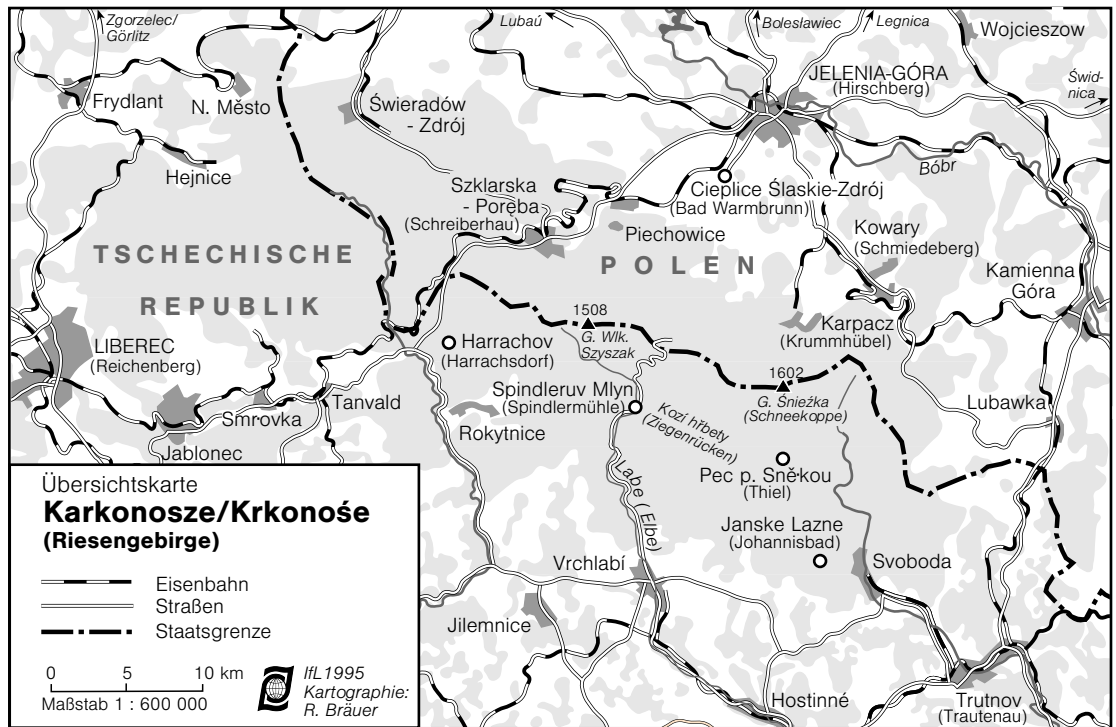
Zgorzelec/ Görlitz

Lubaú

Bolesławiec

Legnica

Wojcieszow

Frydlant

N. Město

Świeradów - Zdrój

JELENIA-GÓRA (Hirschberg)

Świd- nica

Bóbr

Hejnice

Szklarska - Poreba (Schreiberhau)

Cieplice Ślaskie-Zdrój (Bad Warmbrunn)

Kowary (Schmiedeberg)

Piechowice

TSCHECHISCHE

POLEN

Kamienna Góra

REPUBLIK

1508

LIBEREC (Reichenberg)

Harrachov (Harrachsdorf)

G. Wlk. Szyszak

Karpacz (Krummhübel)

1602

Spindleruv Mlyn (Spindlermühle)

G. Śnieżka (Schneekoppe)

Smrovka

Tanvald

Kozi hřbety (Ziegenrücken)

Lubawka

Jablonec

Rokytnice

Übersichtskarte

Karkonosze/Krkonośe

(Riesengebirge)

Labe (Elbe)

Pec p. Sněkou (Thiel)

Janske Lazne (Johannisbad)

Eisenbahn

Straßen

Staatsgrenze

Vrchlabí

Svoboda

Jilemnice

0 5 10 km

Maßstab 1 : 600 000

IfL1995 Kartographie: R. Bräuer

Hostinné

Trutnov (Trautenau)